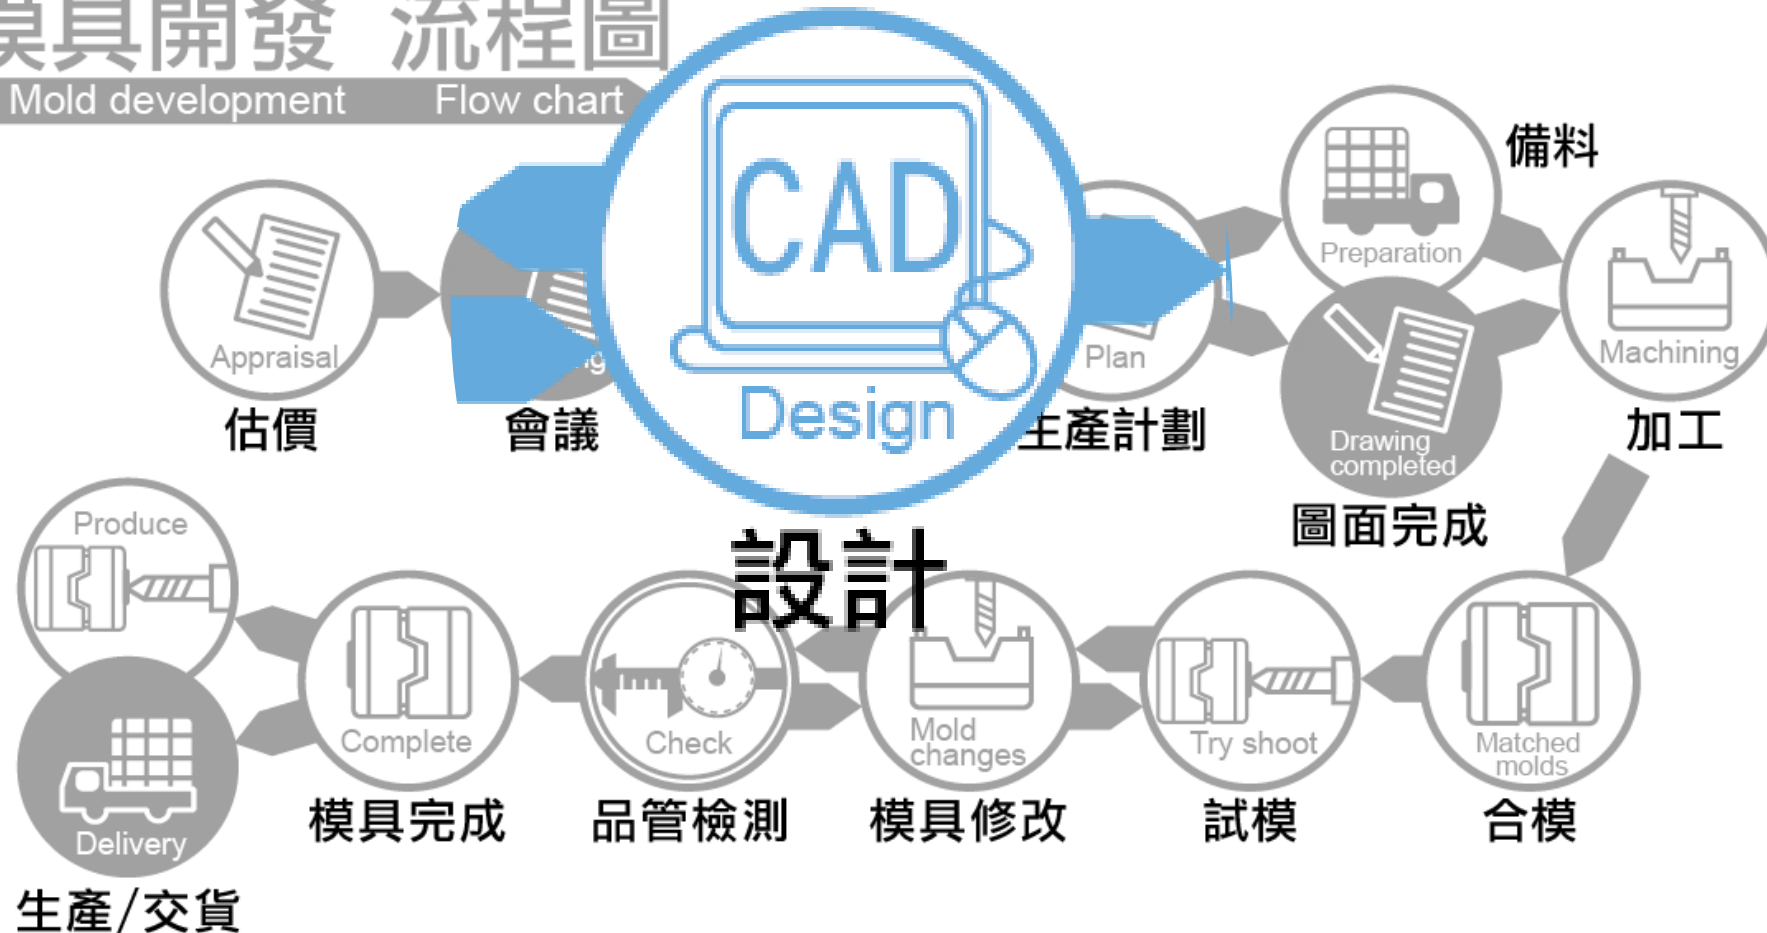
具開發 流程圖
Mold development Flow chart

CAD
Design
設計

Appraisal
估價

會議

Plan
生產計劃

Preparation
備料

Drawing completed
圖面完成

Machining
加工

Produce

Delivery
生產/交貨

Complete
模具完成

Check
品管檢測

Mold changes
模具修改

Try shoot
試模

Matched molds
合模